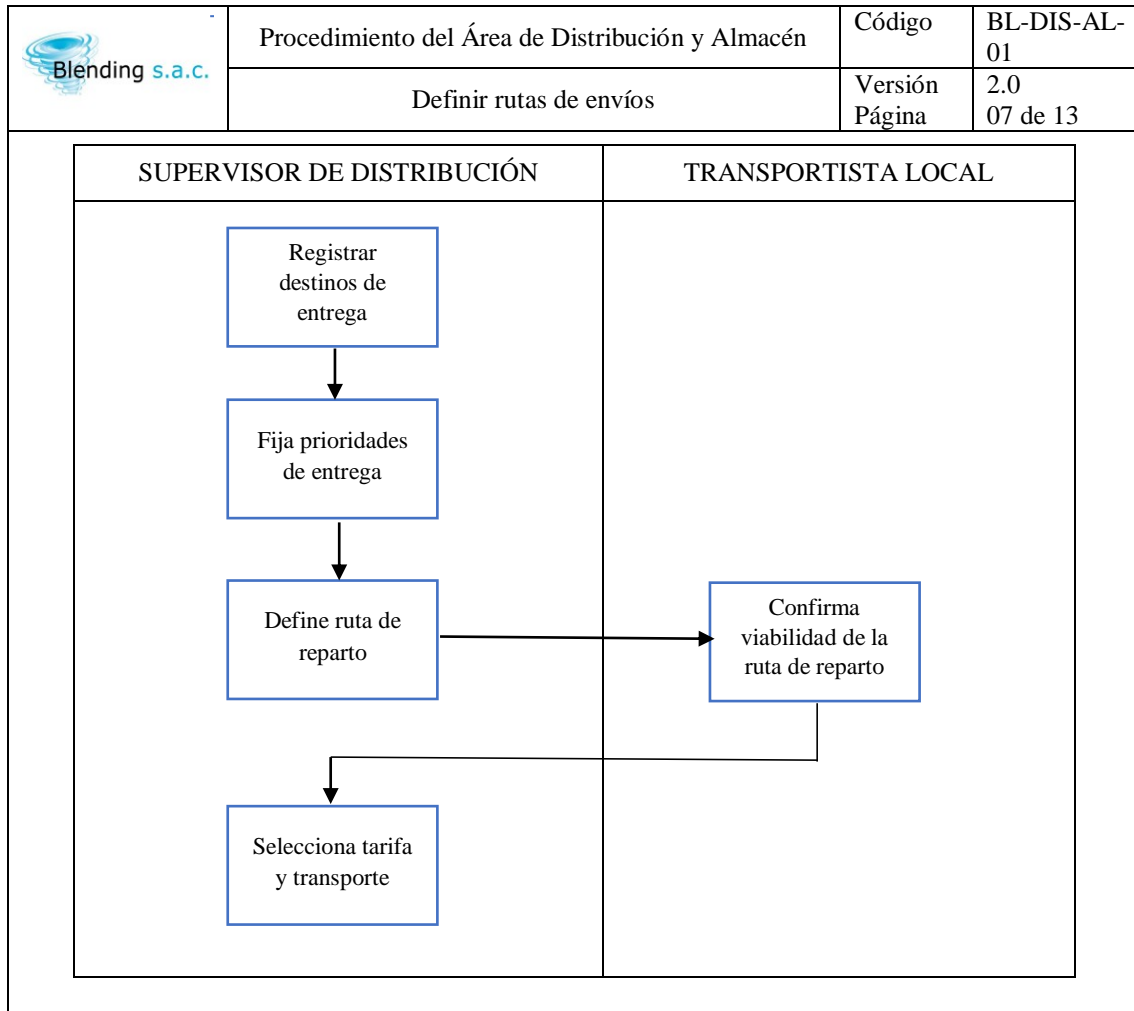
| Blending s.a.c. | Procedimiento del Área de Distribución y Almacén | Código | BL-DIS-AL-01 |
|---|---|---|---|
| | Definir rutas de envíos | Versión Página | 2.0 07 de 13 |

| SUPERVISOR DE DISTRIBUCIÓN | TRANSPORTISTA LOCAL |
|---|---|

Registrar destinos de entrega

Fija prioridades de entrega

Define ruta de reparto

Confirma viabilidad de la ruta de reparto

Selecciona tarifa y transporte